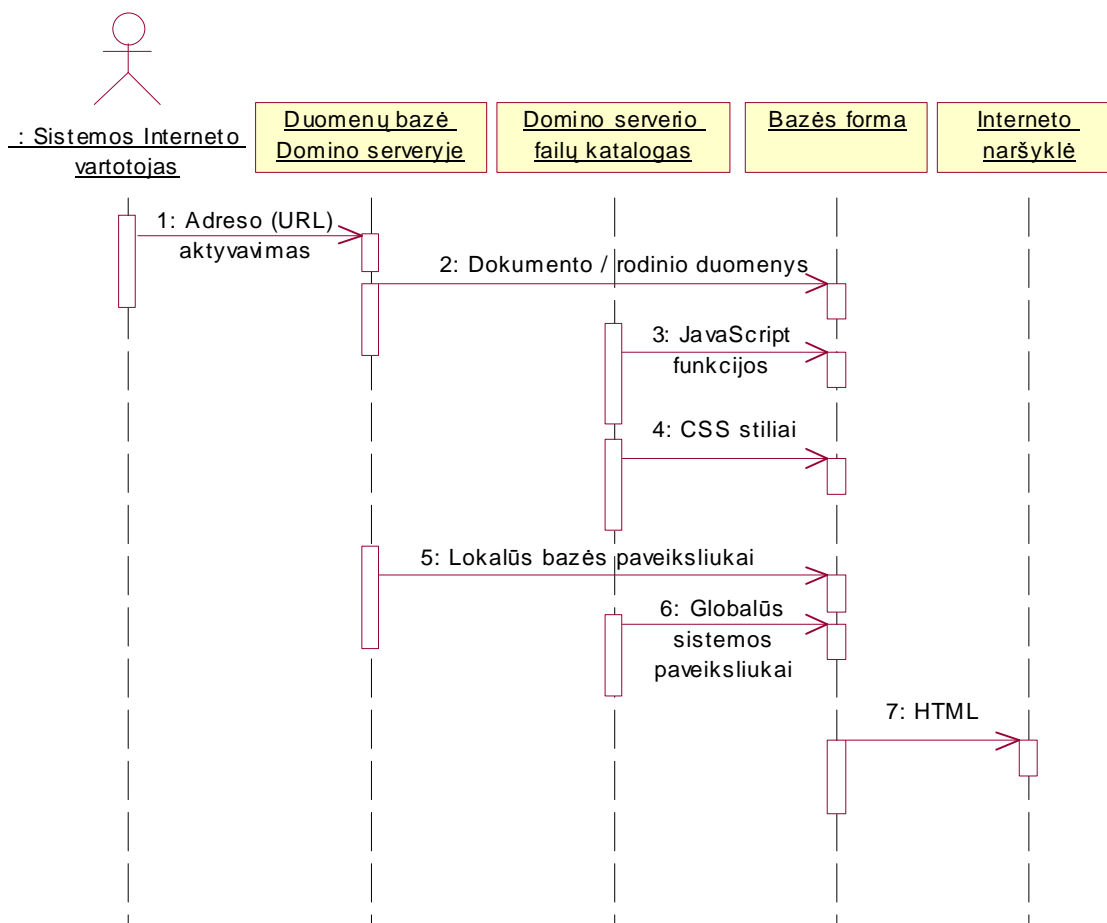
: Sistemos Interneto vartotojas

Duomenų bazė Domino serveryje

Domino serverio failų katalogas

Bazės forma

Interneto naršyklė

1: Adreso (URL) aktyvavimas

2: Dokumento / rodinio duomenys

3: JavaScript funkcijos

4: CSS stiliai

5: Lokalūs bazės paveiksliukai

6: Globalūs sistemos paveiksliukai

7: HTML